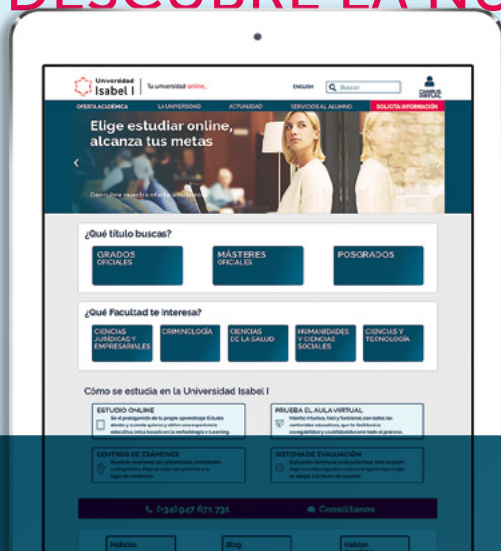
DESCUBRE LA NU

Universidad Isabel I | Tu universidad online

ENGLISH Buscar

CAMPUS VIRTUAL

OFERTA ACADÉMICA LA UNIVERSIDAD ACTUALIDAD SERVICIOS AL ALUMNO SOLICITA INFORMACIÓN

Elige estudiar online, alcanza tus metas

Descubre nuestra oferta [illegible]

¿Qué título buscas?

GRADOS OFICIALES

MÁSTERES OFICIALES

POSGRADOS

¿Qué Facultad te interesa?

CIENCIAS JURÍDICAS Y EMPRESARIALES

CRIMINOLOGÍA

CIENCIAS DE LA SALUD

HUMANIDADES Y CIENCIAS SOCIALES

CIENCIAS Y TECNOLOGÍA

Cómo se estudia en la Universidad Isabel I

ESTUDIO ONLINE
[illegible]

PRUEBA EL AULA VIRTUAL
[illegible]

CENTROS DE EXÁMENES
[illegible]

SISTEMA DE EVALUACIÓN
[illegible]

(+34) 947 671 731

Consúltanos

Noticias

Blog

Hablan